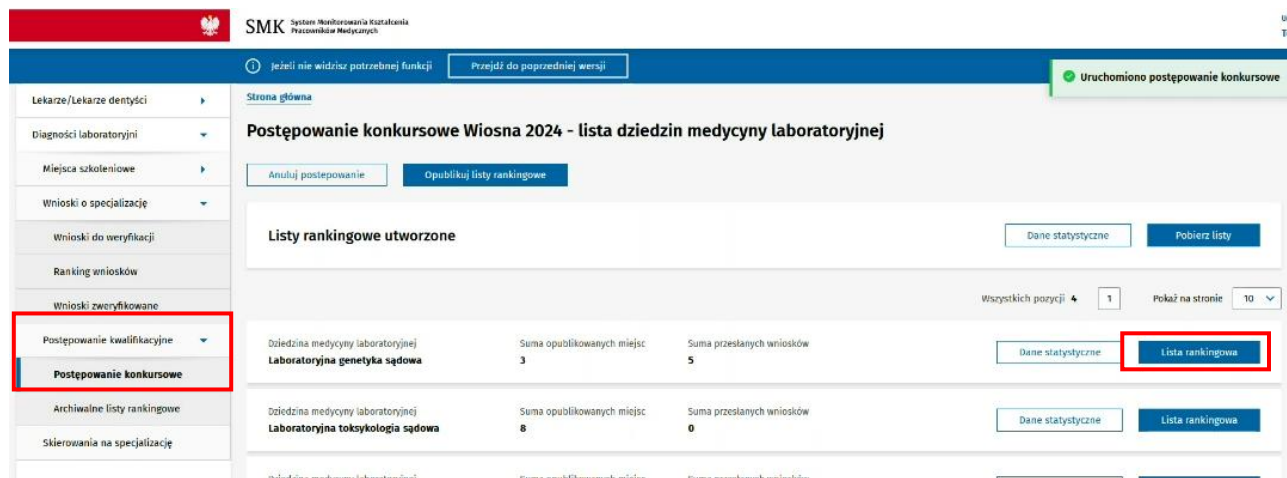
SMK System Monitorowania Kształcenia Pracowników Medycznych

Jeżeli nie widzisz potrzebnej funkcji
Przejdź do poprzedniej wersji

Uruchomiono postępowanie konkursowe

Lekarze/Lekarze dentyści
Diagności laboratoryjni
Miejsca szkoleniowe
Wnioski o specjalizację
Wnioski do weryfikacji
Ranking wniosków
Wnioski zweryfikowane
Postępowanie kwalifikacyjne
Postępowanie konkursowe
Archiwalne listy rankingowe
Skierowania na specjalizację

Strona główna

Postępowanie konkursowe Wiosna 2024 - lista dziedzin medycyny laboratoryjnej

Anuluj postepowanie
Opublikuj listy rankingowe

Listy rankingowe utworzone

Dane statystyczne
Pobierz listy

Wszystkich pozycji 4
1
Pokaż na stronie
10

Dziedzina medycyny laboratoryjnej
Laboratoryjna genetyka sądowa
Suma opublikowanych miejsc
3
Suma przesłanych wniosków
5
Dane statystyczne
Lista rankingowa

Dziedzina medycyny laboratoryjnej
Laboratoryjna toksykologia sądowa
Suma opublikowanych miejsc
8
Suma przesłanych wniosków
0
Dane statystyczne
Lista rankingowa

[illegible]